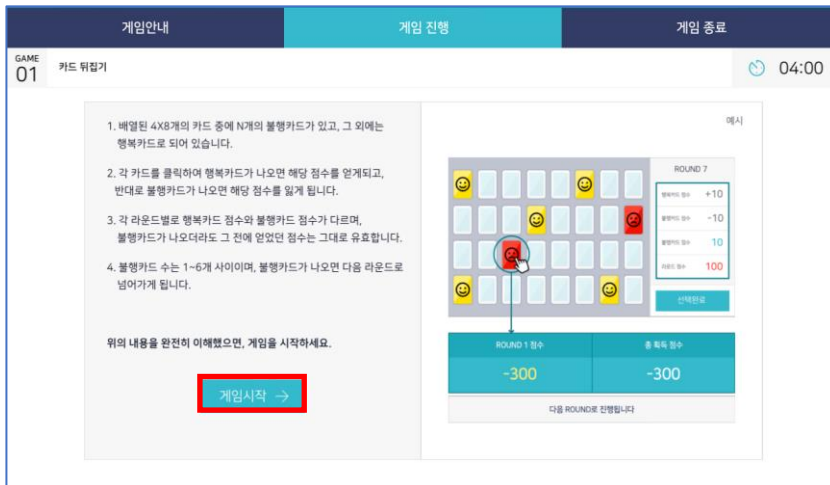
게임안내

게임 진행

게임 종료

GAME 01

카드 뒤집기

04:00

1. 배열된 4X8개의 카드 중에 N개의 불행카드가 있고, 그 외에는 행복카드로 되어 있습니다.

2. 각 카드를 클릭하여 행복카드가 나오면 해당 점수를 얻게되고, 반대로 불행카드가 나오면 해당 점수를 잃게 됩니다.

3. 각 라운드별로 행복카드 점수와 불행카드 점수가 다르며, 불행카드가 나오더라도 그 전에 얻었던 점수는 그대로 유효합니다.

4. 불행카드 수는 1~6개 사이이며, 불행카드가 나오면 다음 라운드로 넘어가게 됩니다.

위의 내용을 완전히 이해했으면, 게임을 시작하세요.

게임시작 →

예시

ROUND 7

행복카드 점수 +10

불행카드 점수 -10

불행카드 점수 10

라운드 점수 100

선택완료

ROUND 1 점수

-300

총 획득 점수

-300

다음 ROUND로 진행됩니다